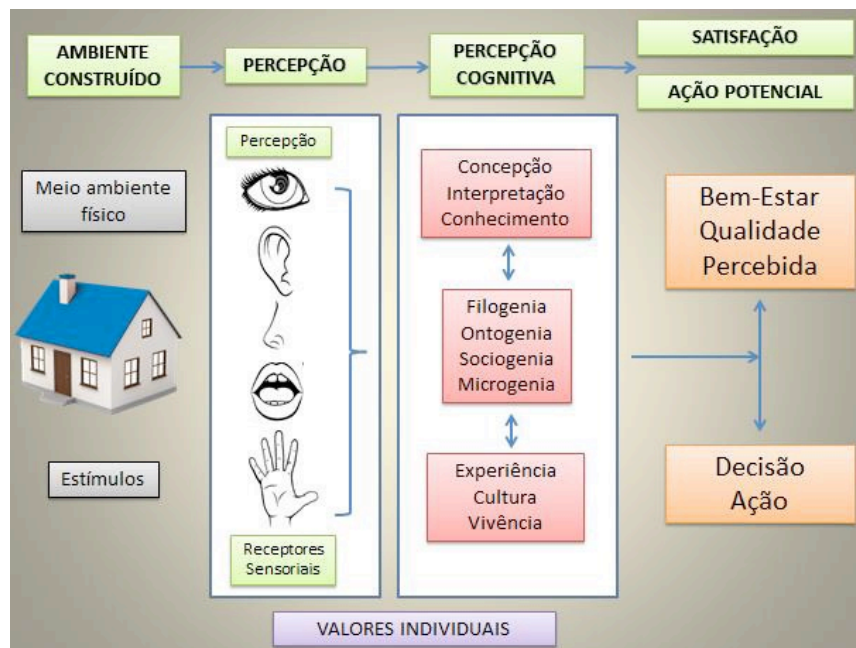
AMBIENTE CONSTRUÍDO

PERCEPÇÃO

PERCEPÇÃO COGNITIVA

SATISFAÇÃO

AÇÃO POTENCIAL

Meio ambiente físico

Estímulos

Percepção

Receptores Sensoriais

Concepção
Interpretação
Conhecimento

Filogenia
Ontogenia
Sociogenia
Microgenia

Experiência
Cultura
Vivência

Bem-Estar
Qualidade
Percebida

Decisão
Ação

VALORES INDIVIDUAIS